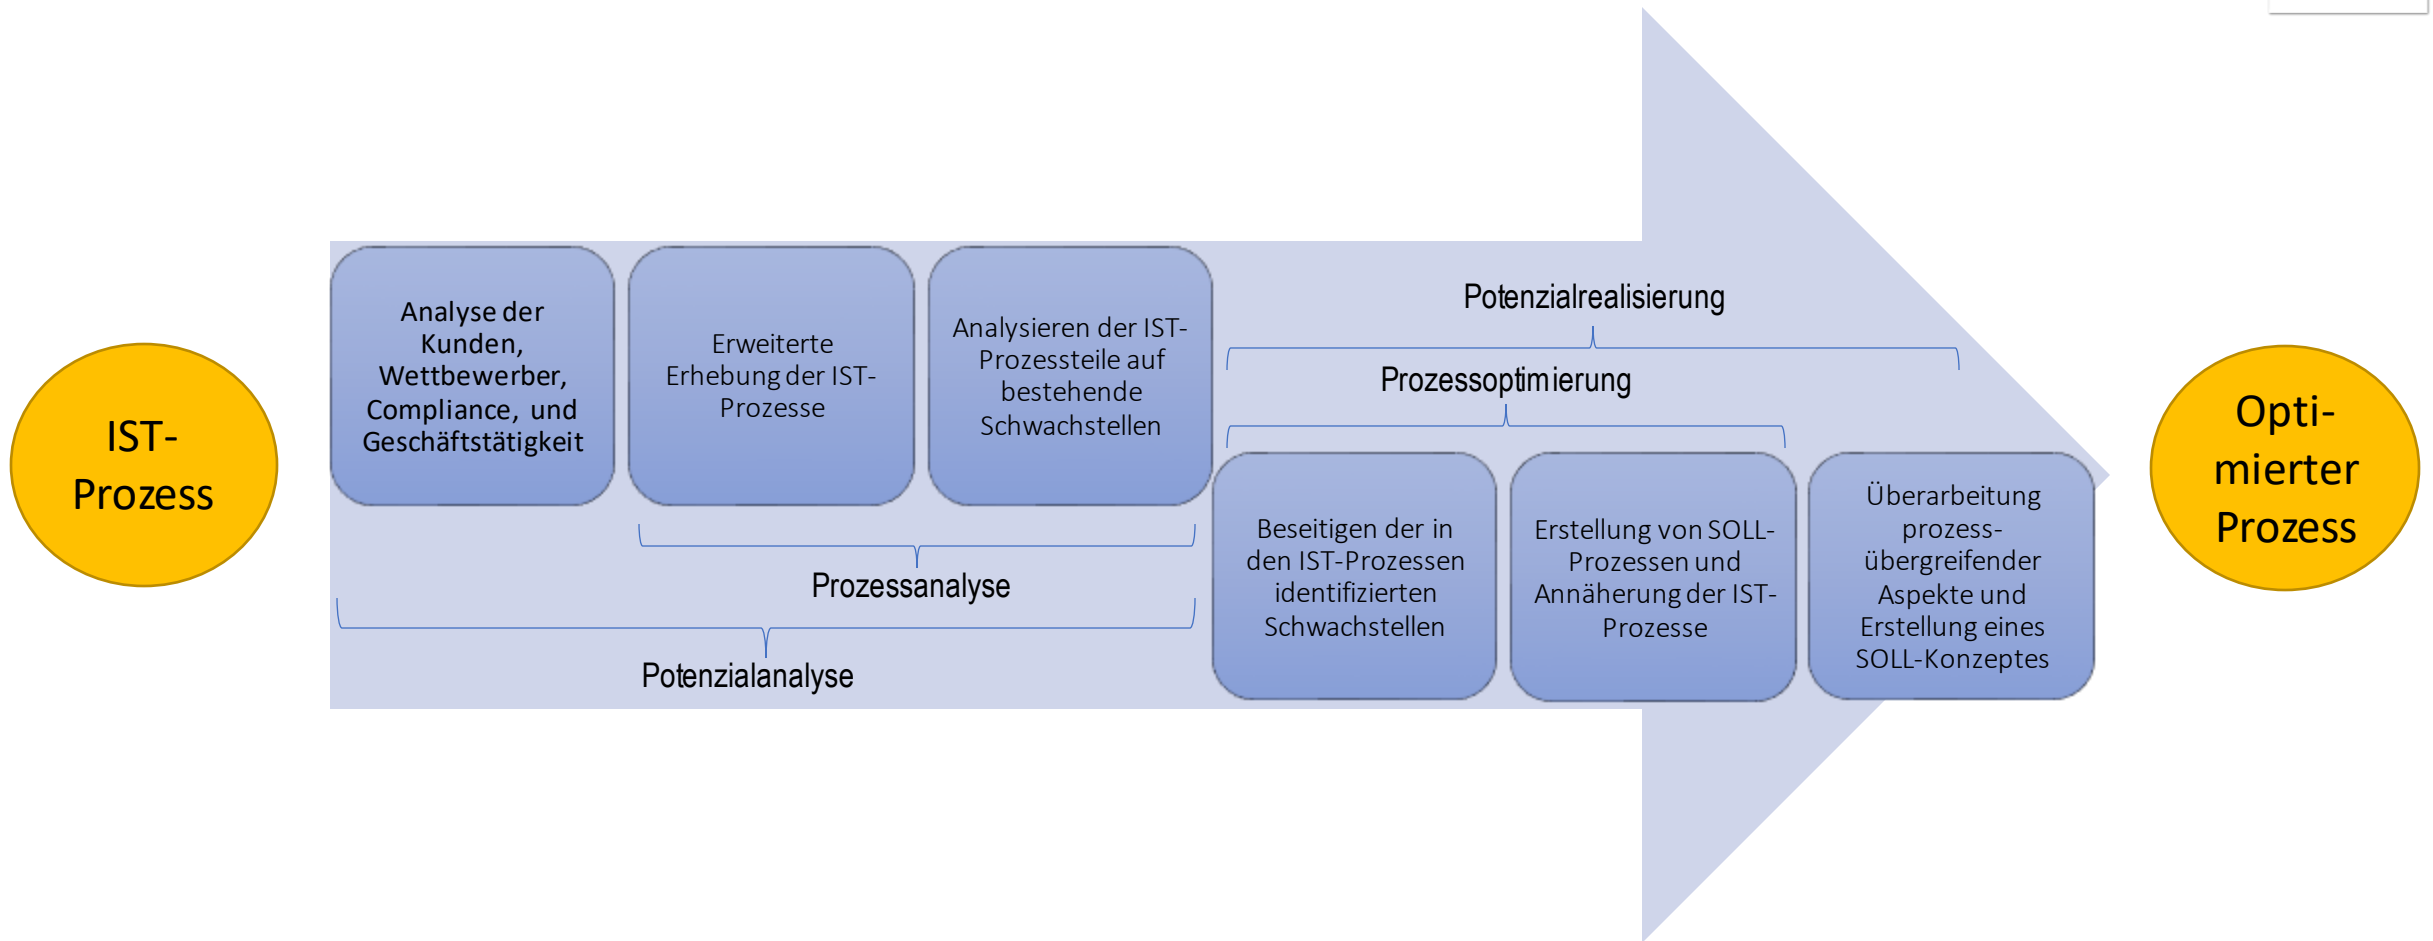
IST-Prozess

Analyse der Kunden, Wettbewerber, Compliance, und Geschäftstätigkeit

Erweiterte Erhebung der IST-Prozesse

Analysieren der IST-Prozessteile auf bestehende Schwachstellen

Potenzialrealisierung

Prozessoptimierung

Beseitigen der in den IST-Prozessen identifizierten Schwachstellen

Erstellung von SOLL-Prozessen und Annäherung der IST-Prozesse

Überarbeitung prozess-übergreifender Aspekte und Erstellung eines SOLL-Konzeptes

Prozessanalyse

Potenzialanalyse

Opti-mierter Prozess